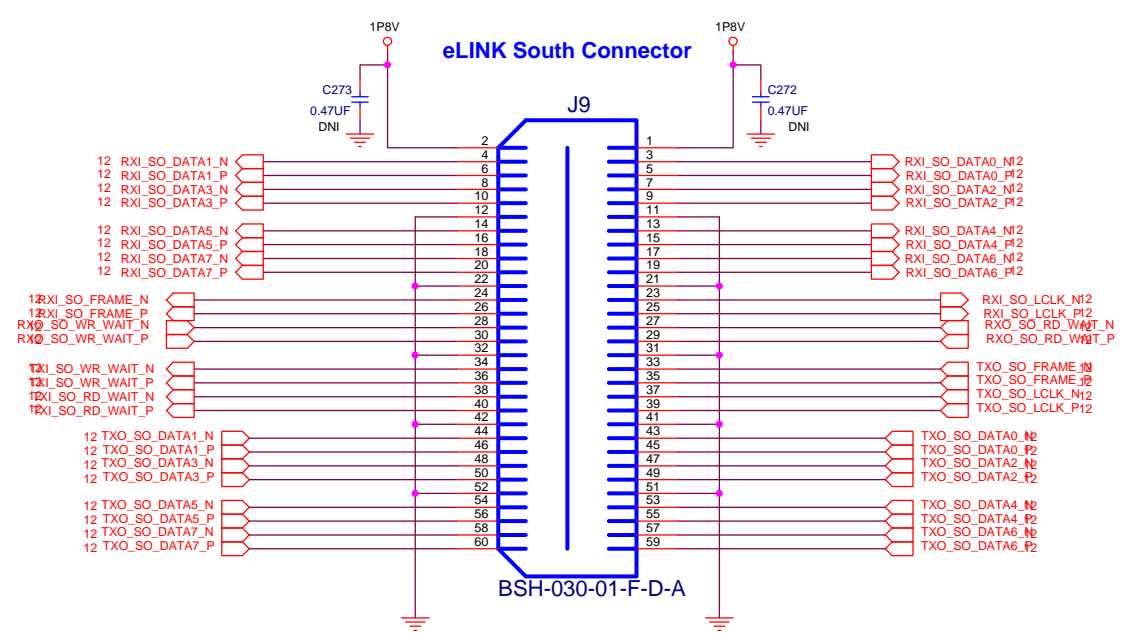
eLINK South Connector

1P8V
1P8V

C273
0.47UF
DNI

C272
0.47UF
DNI

J9

2
4
6
8
10
12
14
16
18
20
22
24
26
28
30
32
34
36
38
40
42
44
46
48
50
52
54
56
58
60

1
3
5
7
9
11
13
15
17
19
21
23
25
27
29
31
33
35
37
39
41
43
45
47
49
51
53
55
57
59

12 RXI_SO_DATA1_N
12 RXI_SO_DATA1_P
12 RXI_SO_DATA3_N
12 RXI_SO_DATA3_P
12 RXI_SO_DATA5_N
12 RXI_SO_DATA5_P
12 RXI_SO_DATA7_N
12 RXI_SO_DATA7_P
12 RXI_SO_FRAME_N
12 RXI_SO_FRAME_P
12 RXO_SO_WR_WAIT_N
12 RXO_SO_WR_WAIT_P
12 TXI_SO_WR_WAIT_N
12 TXI_SO_WR_WAIT_P
12 TXI_SO_RD_WAIT_N
12 TXI_SO_RD_WAIT_P
12 TXO_SO_DATA1_N
12 TXO_SO_DATA1_P
12 TXO_SO_DATA3_N
12 TXO_SO_DATA3_P
12 TXO_SO_DATA5_N
12 TXO_SO_DATA5_P
12 TXO_SO_DATA7_N
12 TXO_SO_DATA7_P

RXI_SO_DATA0_N 12
RXI_SO_DATA0_P 12
RXI_SO_DATA2_N 12
RXI_SO_DATA2_P 12
RXI_SO_DATA4_N 12
RXI_SO_DATA4_P 12
RXI_SO_DATA6_N 12
RXI_SO_DATA6_P 12
RXI_SO_LCLK_N 12
RXI_SO_LCLK_P 12
RXO_SO_RD_WAIT_N 12
RXO_SO_RD_WAIT_P 12
TXO_SO_FRAME_N 12
TXO_SO_FRAME_P 12
TXO_SO_LCLK_N 12
TXO_SO_LCLK_P 12
TXO_SO_DATA0_N 12
TXO_SO_DATA0_P 12
TXO_SO_DATA2_N 12
TXO_SO_DATA2_P 12
TXO_SO_DATA4_N 12
TXO_SO_DATA4_P 12
TXO_SO_DATA6_N 12
TXO_SO_DATA6_P 12

BSH-030-01-F-D-A